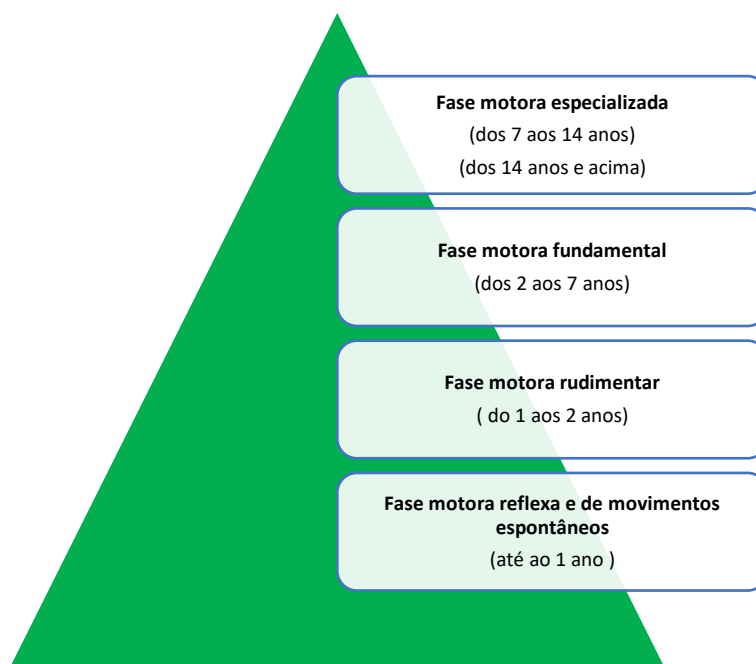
**Fase motora especializada**
(dos 7 aos 14 anos)
(dos 14 anos e acima)

**Fase motora fundamental**
(dos 2 aos 7 anos)

**Fase motora rudimentar**
( do 1 aos 2 anos)

**Fase motora reflexa e de movimentos espontâneos**
(até ao 1 ano )